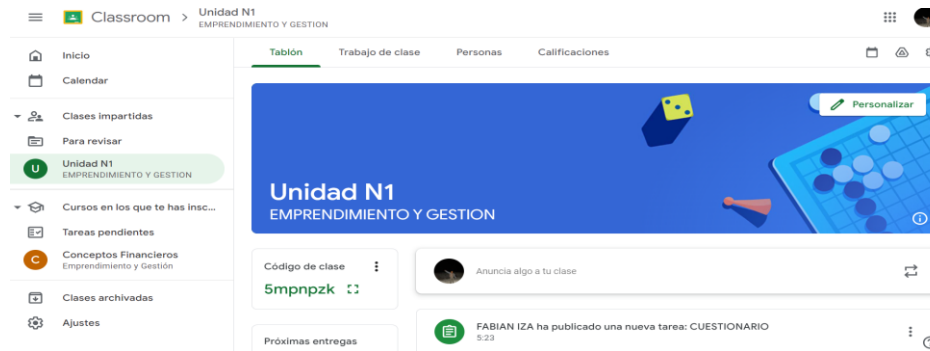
Classroom > Unidad N1
EMPRENDIMIENTO Y GESTION

Inicio
Calendar
Clases impartidas
Para revisar
U Unidad N1
EMPRENDIMIENTO Y GESTION
Cursos en los que te has insc...
Tareas pendientes
C Conceptos Financieros
Emprendimiento y Gestión
Clases archivadas
Ajustes

Tablón Trabajo de clase Personas Calificaciones

Personalizar

Unidad N1
EMPRENDIMIENTO Y GESTION

Código de clase
5mpnpzk

Próximas entregas

Anuncia algo a tu clase

FABIAN IZA ha publicado una nueva tarea: CUESTIONARIO
5:23